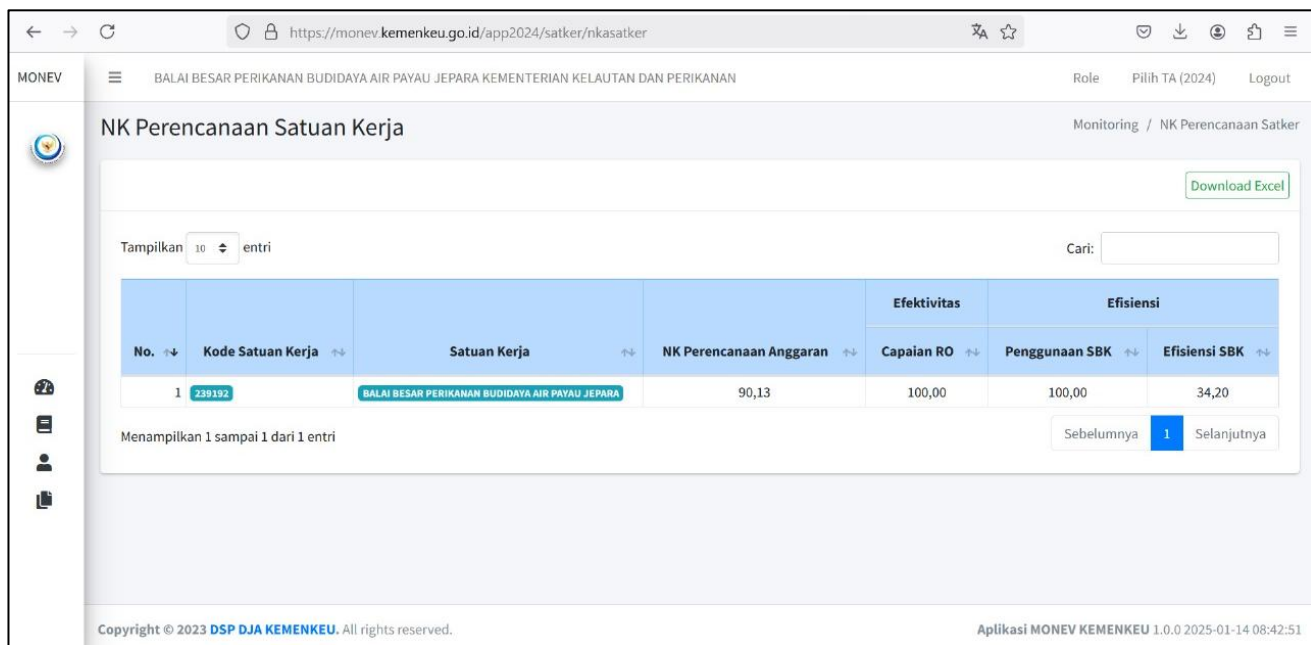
https://monev.kemenkeu.go.id/app2024/satker/nkasatker

MONEV

BALAI BESAR PERIKANAN BUDIDAYA AIR PAYAU JEPARA KEMENTERIAN KELAUTAN DAN PERIKANAN

Role Pilih TA (2024) Logout

NK Perencanaan Satuan Kerja

Monitoring / NK Perencanaan Satker

Download Excel

Tampilkan 10 entri

Cari:

| No. | Kode Satuan Kerja | Satuan Kerja | NK Perencanaan Anggaran | Efektivitas: Capaian RO | Efisiensi: Penggunaan SBK | Efisiensi: Efisiensi SBK |
|---|---|---|---|---|---|---|
| 1 | 239192 | BALAI BESAR PERIKANAN BUDIDAYA AIR PAYAU JEPARA | 90,13 | 100,00 | 100,00 | 34,20 |

Menampilkan 1 sampai 1 dari 1 entri

Sebelumnya 1 Selanjutnya

Copyright © 2023 DSP DJA KEMENKEU. All rights reserved.

Aplikasi MONEV KEMENKEU 1.0.0 2025-01-14 08:42:51